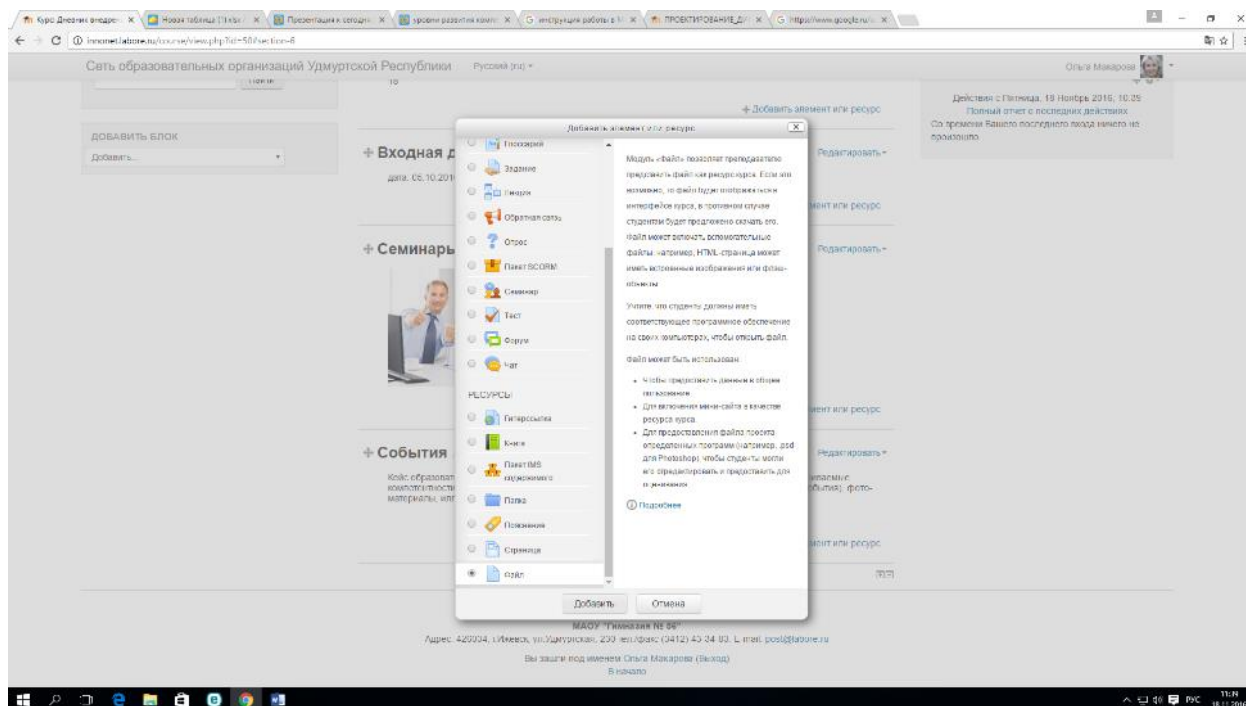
Курс Дневник внедрен | Новая таблица | Презентация к сегодня | уровни развития компе | инструкция работы в | ПРОЕКТИРОВАНИЕ_ДР | https://www.google.ru

innonet.labore.ru/course/view.php?id=50#section-6

Сеть образовательных организаций Удмуртской Республики Русский (ru)

Ольга Макарова

Поиск

ДОБАВИТЬ БЛОК

Добавить...

+ Добавить элемент или ресурс

Действия с Пятница, 18 Ноябрь 2016, 10:35
Полный отчет о последних действиях
Со времени Вашего последнего входа ничего не произошло

+ Входная д

дата: 05.10.201

Редактировать

+ Семинары

+ События

Кейс образоват компетентности материалы, ин

Добавить элемент или ресурс

Глоссарий
Задание
Лекция
Обратная связь
Опрос
Пакет SCORM
Семинар
Тест
Форум
Чат

РЕСУРСЫ

Гиперссылка
Книга
Пакет IMS содержимого
Папка
Пояснение
Страница
Файл

Модуль «Файл» позволяет преподавателю представить файл как ресурс курса. Если это возможно, то файл будет отображаться в интерфейсе курса, в противном случае студентам будет предложено скачать его. Файл может включать вспомогательные файлы, например, HTML-страница может иметь встроенные изображения или флэш-объекты.

Учтите, что студенты должны иметь соответствующее программное обеспечение на своих компьютерах, чтобы открыть файл.

Файл может быть использован

- Чтобы представить данные в общем пользовании
- Для включения мини-сайта в качестве ресурса курса
- Для предоставления файла проекта определенных программ (например, .psd для Photoshop), чтобы студенты могли его отредактировать и предоставить для оценивания

Подробнее

Добавить Отмена

МАОУ "Гимназия № 56"
Адрес: 426034, г.Ижевск, ул.Удмуртская, 259 тел./факс (3412) 43-24-03, E-mail: post@labore.ru

Вы зашли под именем Ольга Макарова (Выход)
В начало

РУС 11:19